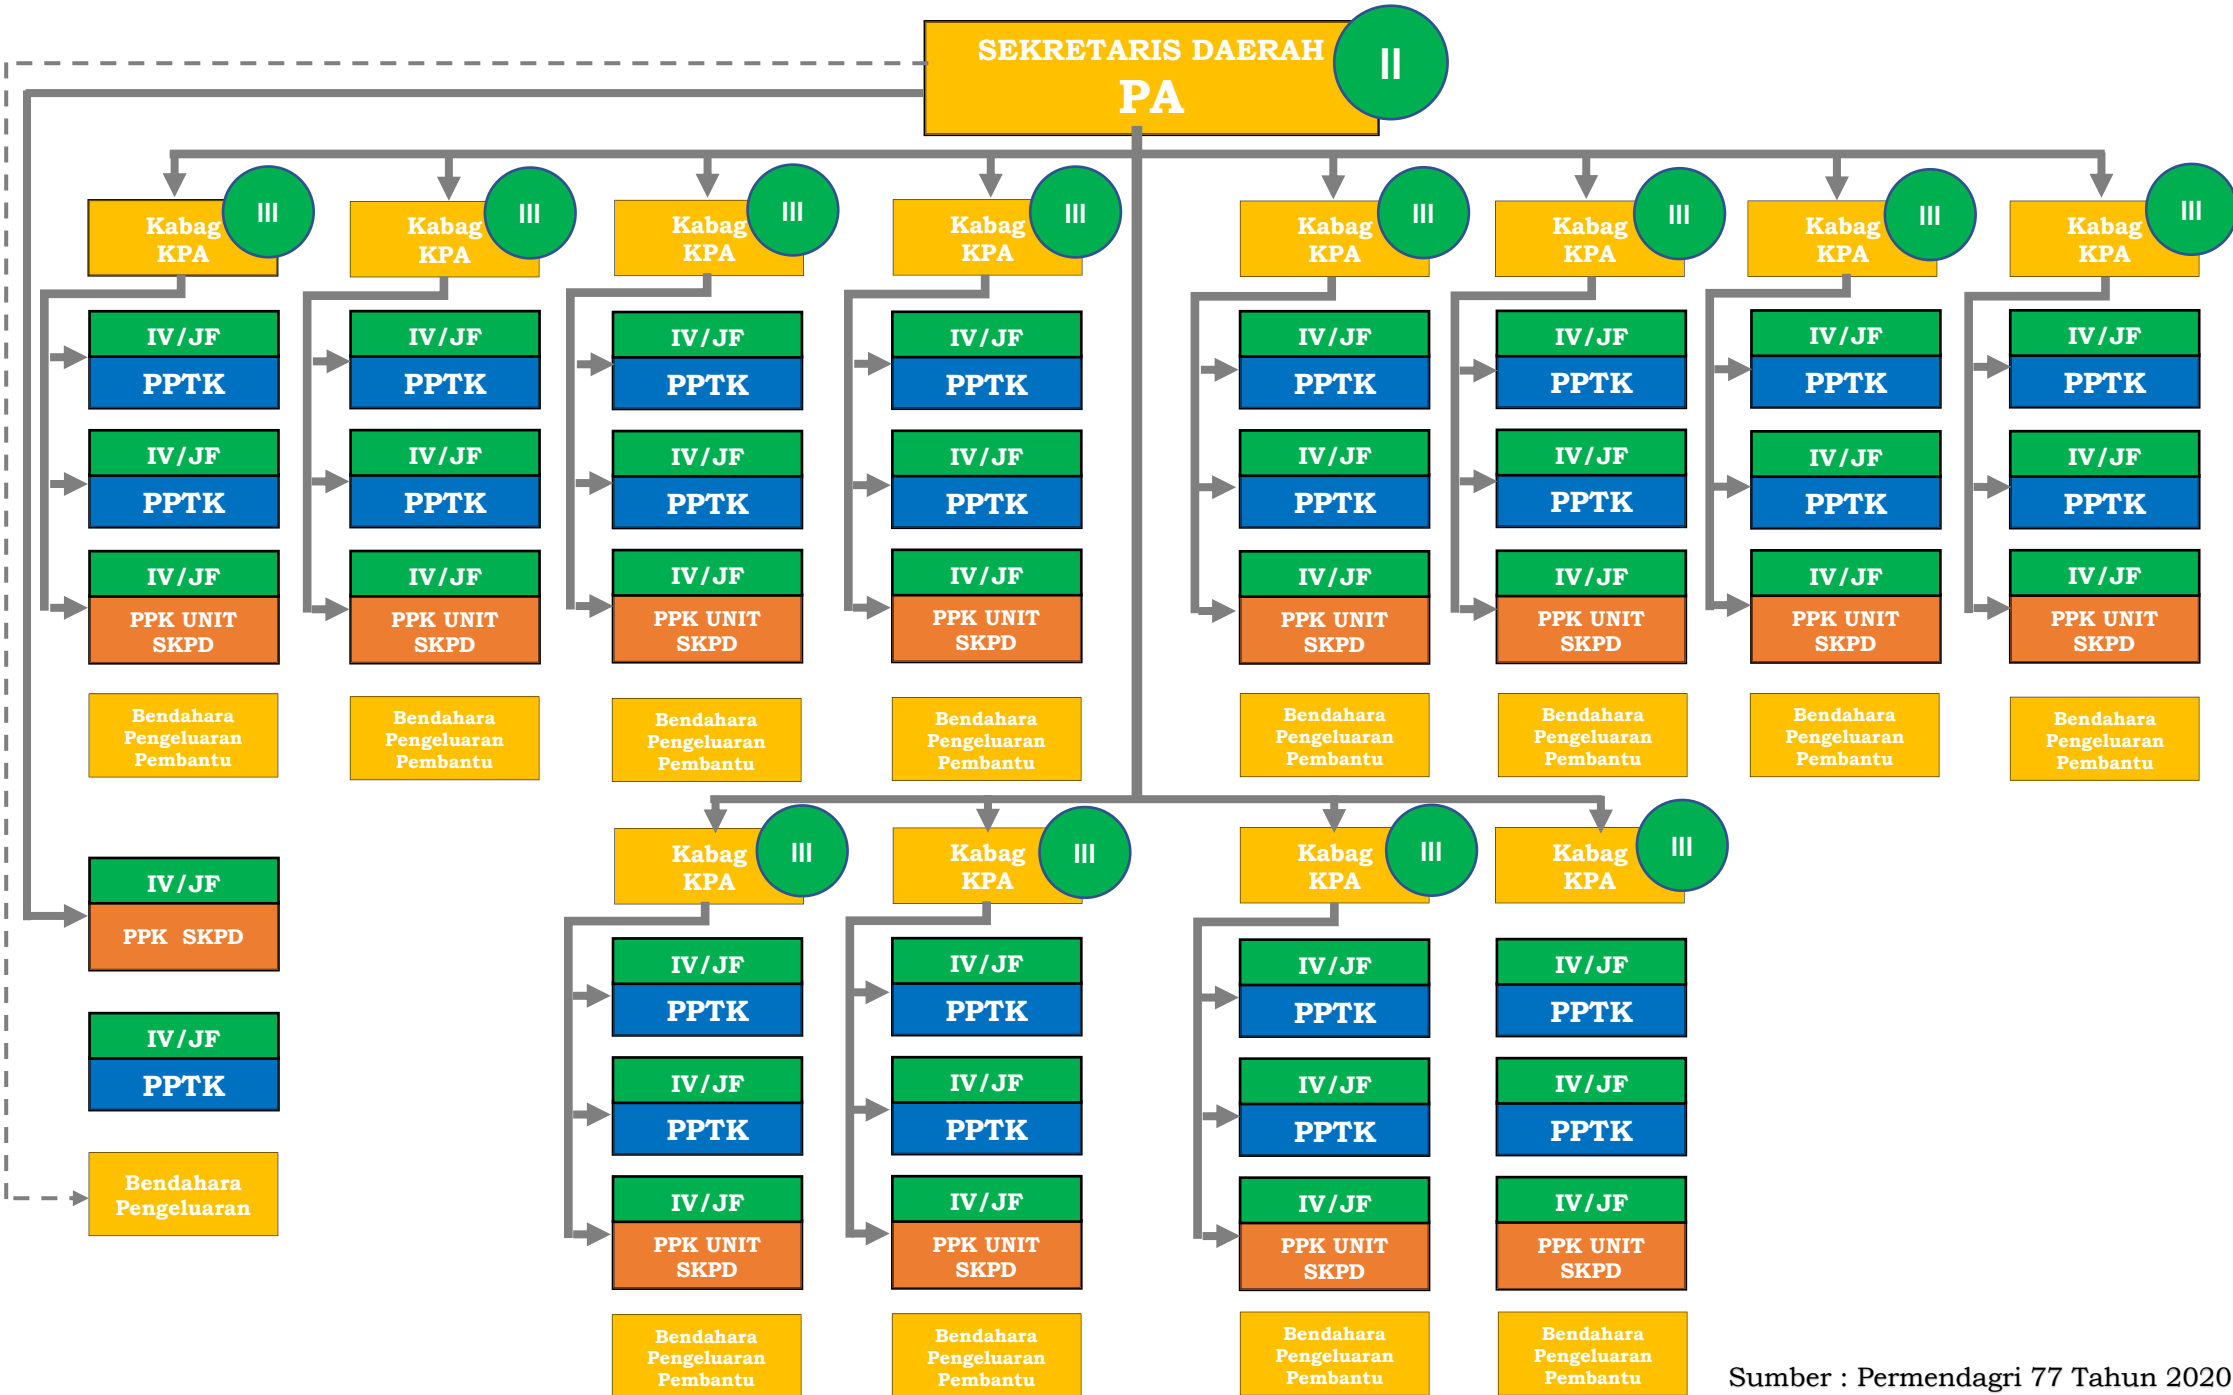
SEKRETARIS DAERAH
PA
II

Kabag KPA
III
IV/JF
PPTK
IV/JF
PPTK
IV/JF
PPK UNIT SKPD
Bendahara Pengeluaran Pembantu

Kabag KPA
III
IV/JF
PPTK
IV/JF
PPTK
IV/JF
PPK UNIT SKPD
Bendahara Pengeluaran Pembantu

Kabag KPA
III
IV/JF
PPTK
IV/JF
PPTK
IV/JF
PPK UNIT SKPD
Bendahara Pengeluaran Pembantu

Kabag KPA
III
IV/JF
PPTK
IV/JF
PPTK
IV/JF
PPK UNIT SKPD
Bendahara Pengeluaran Pembantu

Kabag KPA
III
IV/JF
PPTK
IV/JF
PPTK
IV/JF
PPK UNIT SKPD
Bendahara Pengeluaran Pembantu

Kabag KPA
III
IV/JF
PPTK
IV/JF
PPTK
IV/JF
PPK UNIT SKPD
Bendahara Pengeluaran Pembantu

Kabag KPA
III
IV/JF
PPTK
IV/JF
PPTK
IV/JF
PPK UNIT SKPD
Bendahara Pengeluaran Pembantu

Kabag KPA
III
IV/JF
PPTK
IV/JF
PPTK
IV/JF
PPK UNIT SKPD
Bendahara Pengeluaran Pembantu

IV/JF
PPK SKPD
IV/JF
PPTK
Bendahara Pengeluaran

Kabag KPA
III
IV/JF
PPTK
IV/JF
PPTK
IV/JF
PPK UNIT SKPD
Bendahara Pengeluaran Pembantu

Kabag KPA
III
IV/JF
PPTK
IV/JF
PPTK
IV/JF
PPK UNIT SKPD
Bendahara Pengeluaran Pembantu

Kabag KPA
III
IV/JF
PPTK
IV/JF
PPTK
IV/JF
PPK UNIT SKPD
Bendahara Pengeluaran Pembantu

Kabag KPA
III
IV/JF
PPTK
IV/JF
PPTK
IV/JF
PPK UNIT SKPD
Bendahara Pengeluaran Pembantu

Sumber : Permendagri 77 Tahun 2020